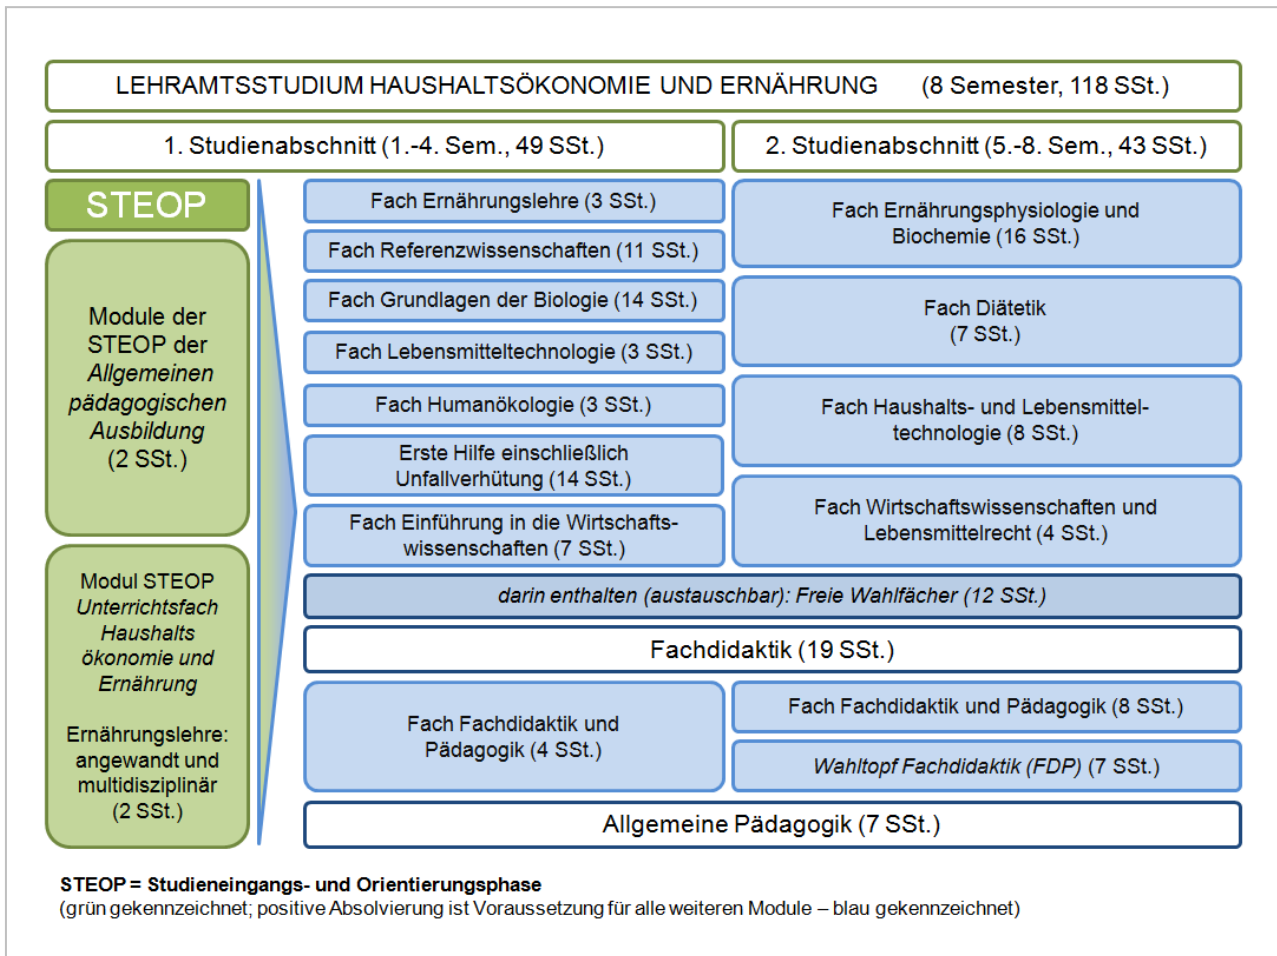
LEHRAMTSSTUDIUM HAUSHALTSÖKONOMIE UND ERNÄHRUNG (8 Semester, 118 SSt.)

1. Studienabschnitt (1.-4. Sem., 49 SSt.)

2. Studienabschnitt (5.-8. Sem., 43 SSt.)

STEOP

Module der STEOP der *Allgemeinen pädagogischen Ausbildung* (2 SSt.)

Modul STEOP *Unterrichtsfach Haushalts ökonomie und Ernährung*

Ernährungslehre: angewandt und multidisziplinär (2 SSt.)

Fach Ernährungslehre (3 SSt.)

Fach Referenzwissenschaften (11 SSt.)

Fach Grundlagen der Biologie (14 SSt.)

Fach Lebensmitteltechnologie (3 SSt.)

Fach Humanökologie (3 SSt.)

Erste Hilfe einschließlich Unfallverhütung (14 SSt.)

Fach Einführung in die Wirtschaftswissenschaften (7 SSt.)

Fach Ernährungsphysiologie und Biochemie (16 SSt.)

Fach Diätetik (7 SSt.)

Fach Haushalts- und Lebensmitteltechnologie (8 SSt.)

Fach Wirtschaftswissenschaften und Lebensmittelrecht (4 SSt.)

*darin enthalten (austauschbar): Freie Wahlfächer (12 SSt.)*

Fachdidaktik (19 SSt.)

Fach Fachdidaktik und Pädagogik (4 SSt.)

Fach Fachdidaktik und Pädagogik (8 SSt.)

*Wahltopf Fachdidaktik (FDP)* (7 SSt.)

Allgemeine Pädagogik (7 SSt.)

STEOP = Studieneingangs- und Orientierungsphase
(grün gekennzeichnet; positive Absolvierung ist Voraussetzung für alle weiteren Module – blau gekennzeichnet)